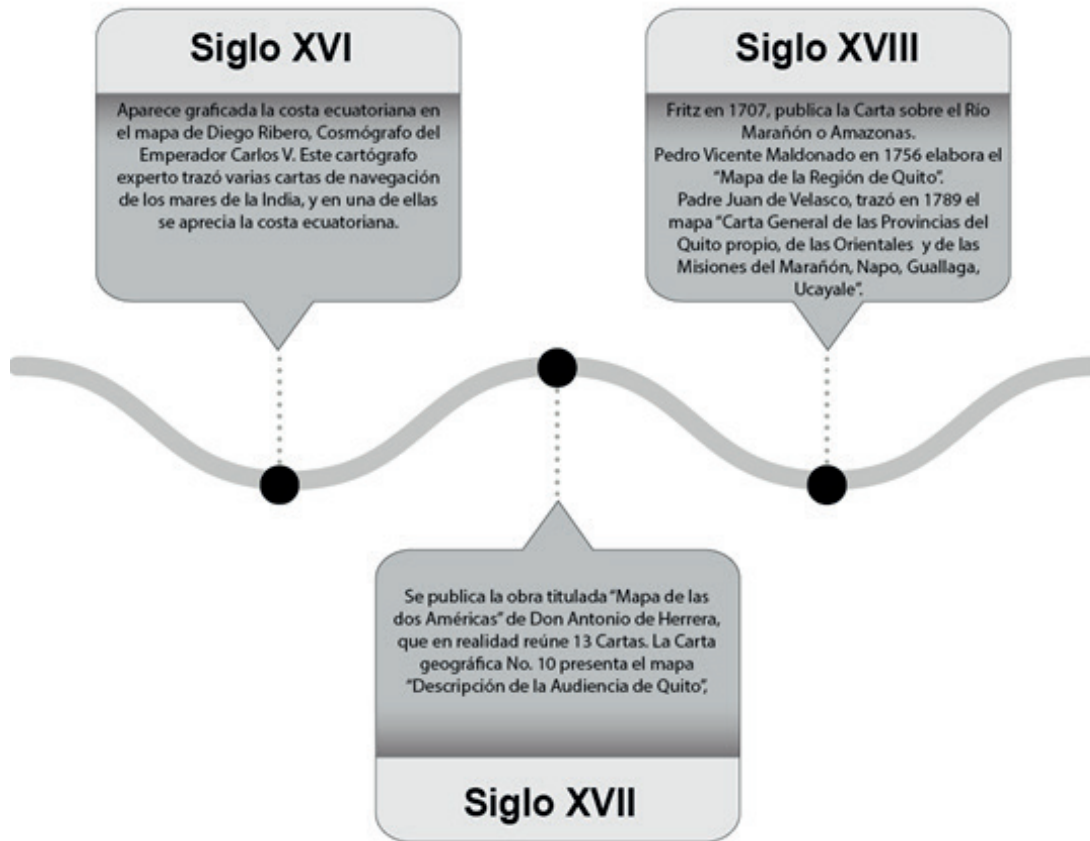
Siglo XVI

Aparece graficada la costa ecuatoriana en el mapa de Diego Ribero, Cosmógrafo del Emperador Carlos V. Este cartógrafo experto trazó varias cartas de navegación de los mares de la India, y en una de ellas se aprecia la costa ecuatoriana.

Siglo XVIII

Fritz en 1707, publica la Carta sobre el Río Marañón o Amazonas.
Pedro Vicente Maldonado en 1756 elabora el "Mapa de la Región de Quito".
Padre Juan de Velasco, trazó en 1789 el mapa "Carta General de las Provincias del Quito propio, de las Orientales y de las Misiones del Marañón, Napo, Guallaga, Ucayale".

Se publica la obra titulada "Mapa de las dos Américas" de Don Antonio de Herrera, que en realidad reúne 13 Cartas. La Carta geográfica No. 10 presenta el mapa "Descripción de la Audiencia de Quito",

Siglo XVII